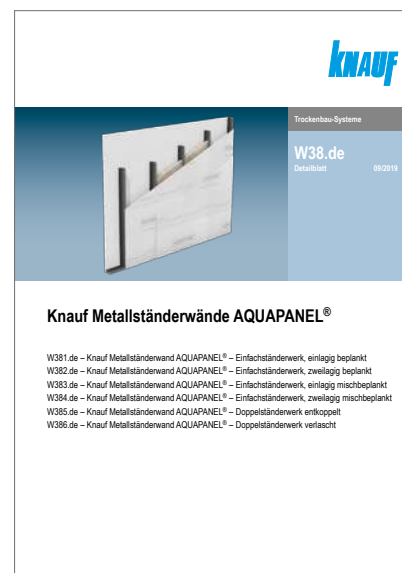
KNAUF

Trockenbau-Systeme

W38.de

Detailblatt 09/2019

Knauf Metallständerwände AQUAPANEL®

W381.de – Knauf Metallständerwand AQUAPANEL® – Einfachständerwerk, einlagig beplankt
W382.de – Knauf Metallständerwand AQUAPANEL® – Einfachständerwerk, zweilagig beplankt
W383.de – Knauf Metallständerwand AQUAPANEL® – Einfachständerwerk, einlagig mischbeplankt
W384.de – Knauf Metallständerwand AQUAPANEL® – Einfachständerwerk, zweilagig mischbeplankt
W385.de – Knauf Metallständerwand AQUAPANEL® – Doppelständerwerk entkoppelt
W386.de – Knauf Metallständerwand AQUAPANEL® – Doppelständerwerk verlascht